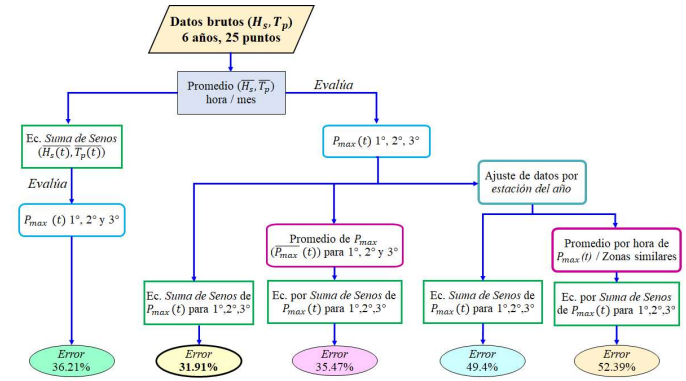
Datos brutos $(H_s, T_p)$
6 años, 25 puntos

Promedio $(\overline{H_s}, \overline{T_p})$
hora / mes

Evalúa

Ec. *Suma de Senos*
$(H_s(t), \overline{T_p}(t))$

Evalúa

$P_{max}\ (t)$ 1°, 2° y 3°

$P_{max}\ (t)$ 1°, 2°, 3°

Ajuste de datos por *estación del año*

Promedio de $P_{max}$
$(\overline{P_{max}}\ (t))$ para 1°, 2° y 3°

Promedio por hora de $P_{max}(t)$ / Zonas similares

Ec. *Suma de Senos* de $P_{max}\ (t)$ para 1°,2°,3°

Ec. por *Suma de Senos* de $P_{max}(t)$ para 1°,2°,3°

Ec. *Suma de Senos* de $P_{max}(t)$ para 1°,2°,3°

Ec. por *Suma de Senos* de $P_{max}(t)$ para 1°,2°,3°

*Error*
36.21%

*Error*
31.91%

*Error*
35.47%

*Error*
49.4%

*Error*
52.39%